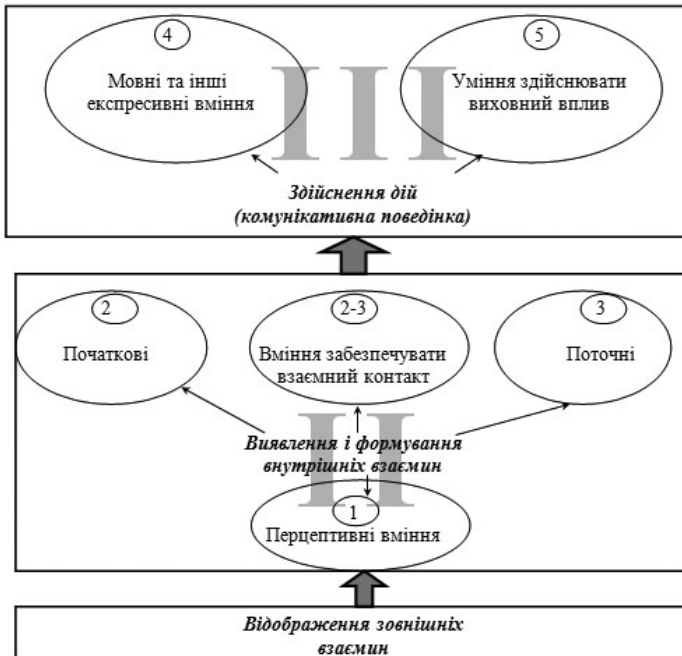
4

Мовні та інші експресивні вміння

III

5

Уміння здійснювати виховний вплив

*Здійснення дій (комунікативна поведінка)*

2

Початкові

2-3

Вміння забезпечувати взаємний контакт

3

Поточні

II

*Виявлення і формування внутрішніх взаємин*

1

Перцептивні вміння

*Відображення зовнішніх взаємин*